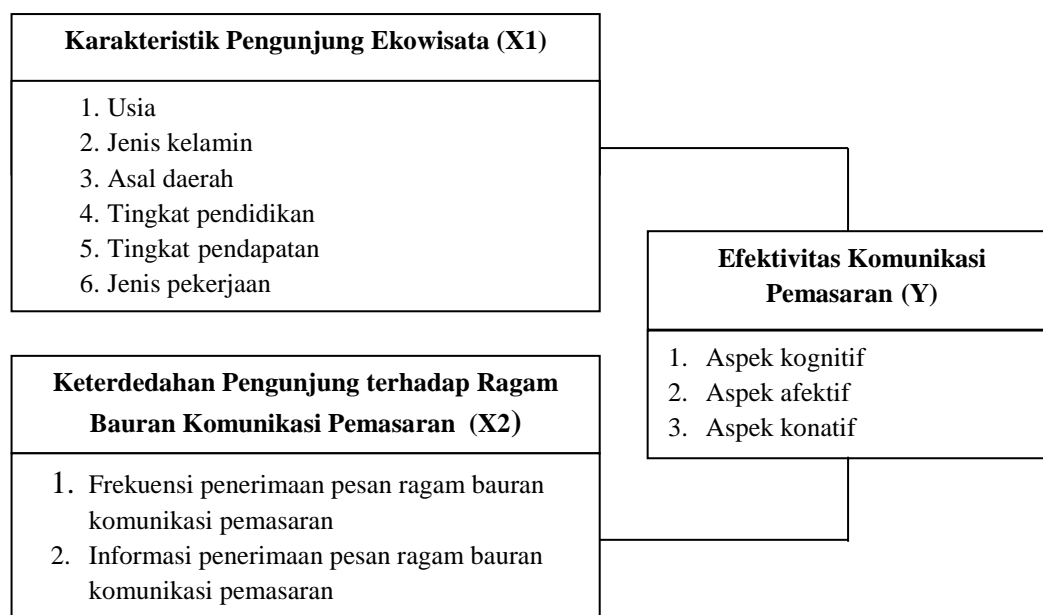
Karakteristik Pengunjung Ekowisata (X1)

1. Usia
2. Jenis kelamin
3. Asal daerah
4. Tingkat pendidikan
5. Tingkat pendapatan
6. Jenis pekerjaan

Efektivitas Komunikasi Pemasaran (Y)

1. Aspek kognitif
2. Aspek afektif
3. Aspek konatif

Keterdedahan Pengunjung terhadap Ragam Bauran Komunikasi Pemasaran (X2)

1. Frekuensi penerimaan pesan ragam bauran komunikasi pemasaran
2. Informasi penerimaan pesan ragam bauran komunikasi pemasaran